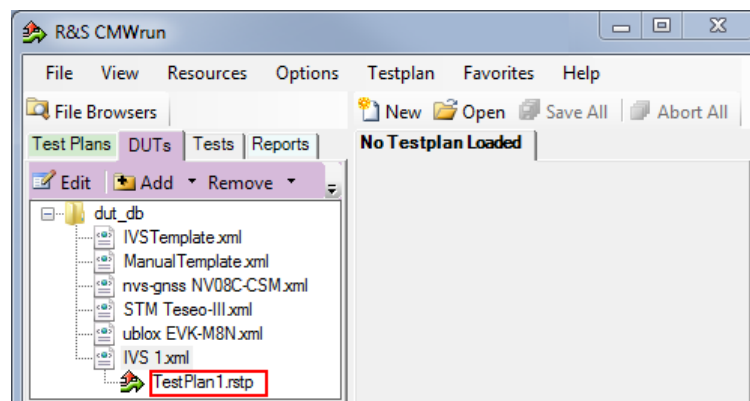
R&S CMWrun

File View Resources Options Testplan Favorites Help

File Browsers

New Open Save All Abort All

Test Plans DUTs Tests Reports

No Testplan Loaded

Edit Add Remove

dut_db
IVSTemplate.xml
ManualTemplate.xml
nvs-gnss NV08C-CSM.xml
STM Teseo-III.xml
ublox EVK-M8N.xml
IVS 1.xml
TestPlan1.rstp